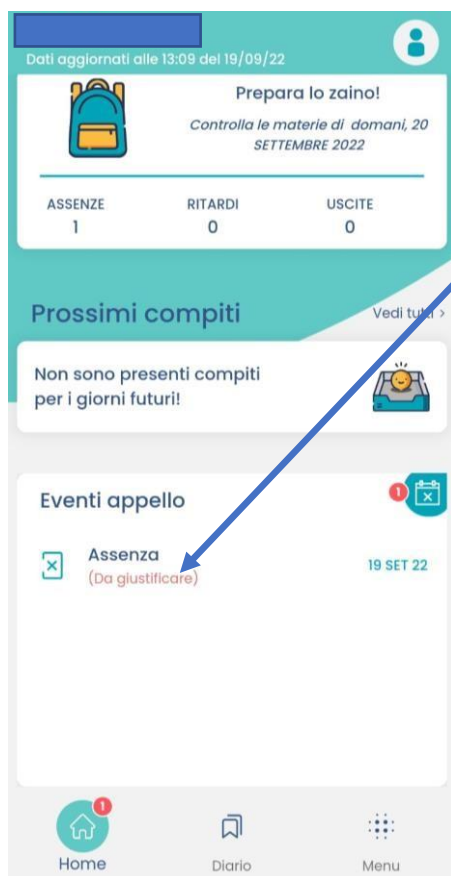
Dati aggiornati alle 13:09 del 19/09/22

Prepara lo zaino!

Controlla le materie di domani, 20 SETTEMBRE 2022

| ASSENZE | RITARDI | USCITE |
|---|---|---|
| 1 | 0 | 0 |

Prossimi compiti

Vedi tutti >

Non sono presenti compiti per i giorni futuri!

Eventi appello

1

Assenza
(Da giustificare)

19 SET 22

1

Home

Diario

Menu